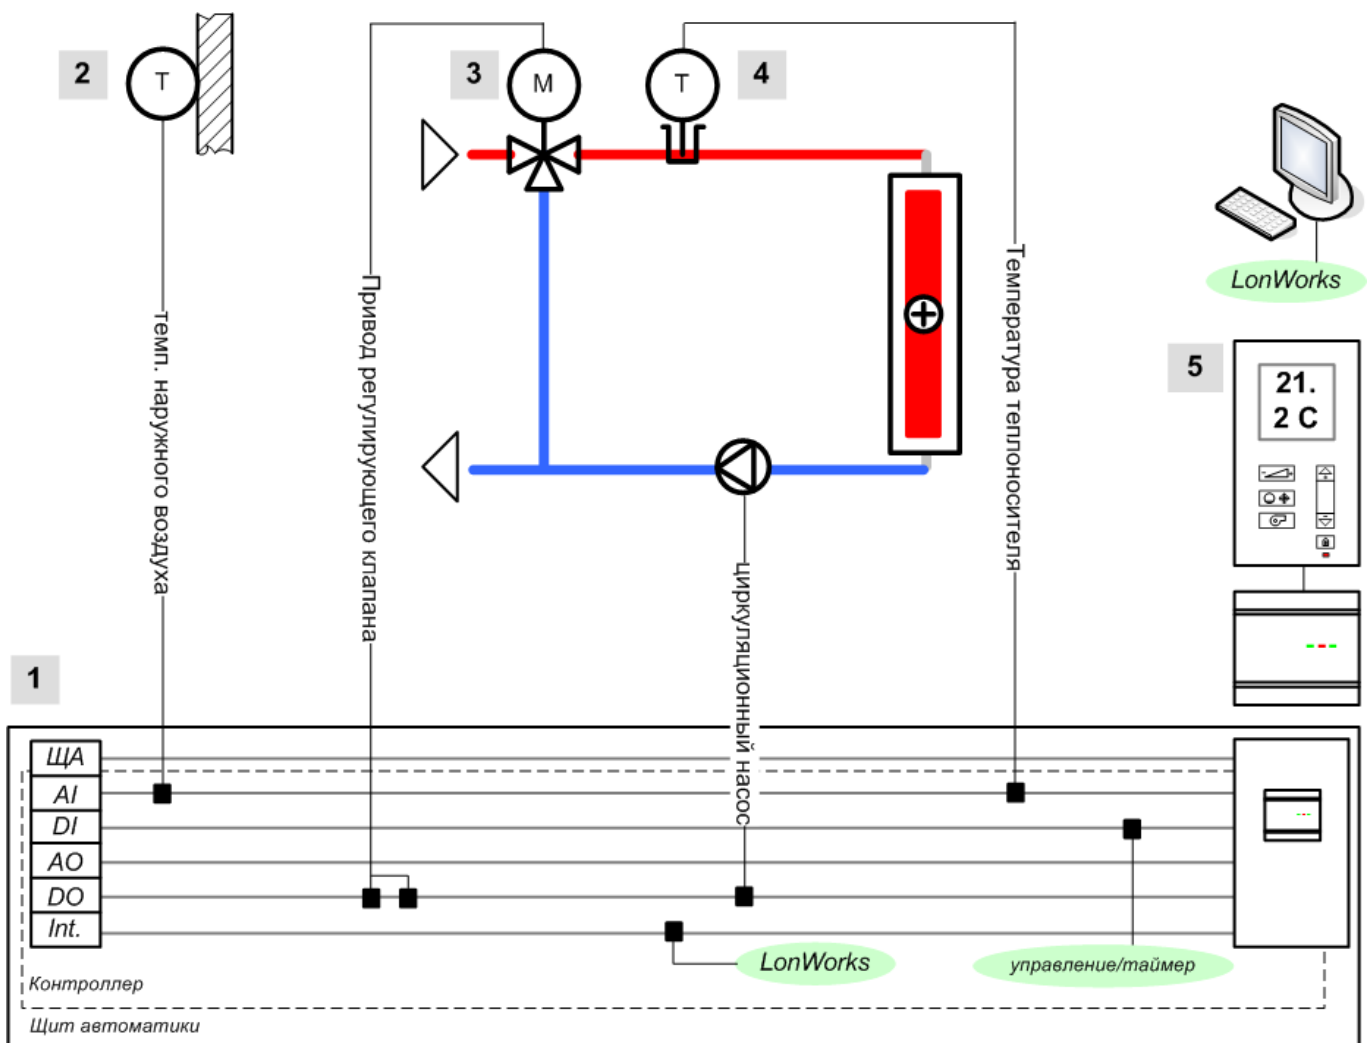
2
T
3
M
T
4
LonWorks
5
21.
2 C
темп. наружного воздуха
Привод регулирующего клапана
циркуляционный насос
Температура теплоносителя
1
ЩА
AI
DI
AO
DO
Int.
LonWorks
управление/таймер
Контроллер
Щит автоматики